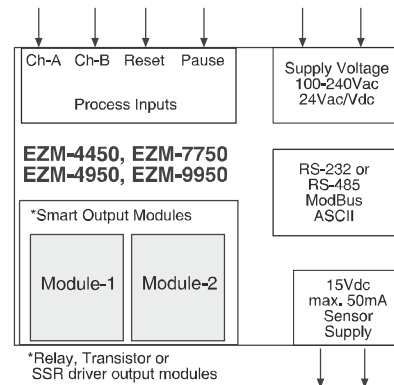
Ch-A Ch-B Reset Pause

Process Inputs

Supply Voltage
100-240Vac
24Vac/Vdc

EZM-4450, EZM-7750
EZM-4950, EZM-9950

RS-232 or
RS-485
ModBus
ASCII

*Smart Output Modules

Module-1

Module-2

15Vdc
max. 50mA
Sensor
Supply

*Relay, Transistor or
SSR driver output modules